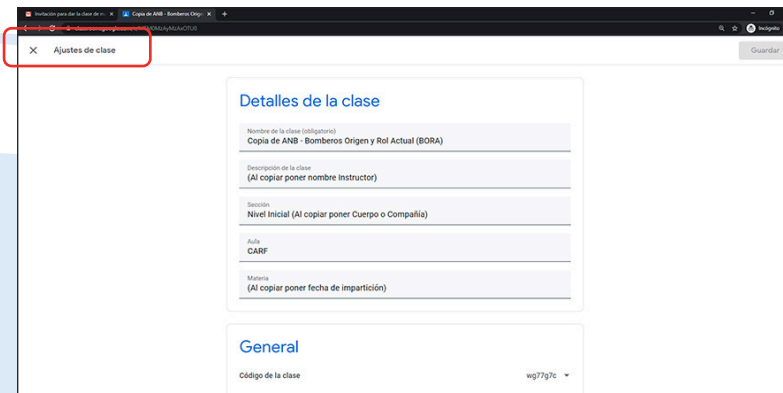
Invitación para dar la clase de n: ×
Copia de ANB - Bomberos Origei ×
+
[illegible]
Incógnito

× Ajustes de clase

Guardar

Detalles de la clase

Nombre de la clase (obligatorio)
Copia de ANB - Bomberos Origen y Rol Actual (BORA)

Descripción de la clase
(Al copiar poner nombre Instructor)

Sección
Nivel Inicial (Al copiar poner Cuerpo o Compañía)

Aula
CARF

Materia
(Al copiar poner fecha de impartición)

General

Código de la clase
wg77g7c